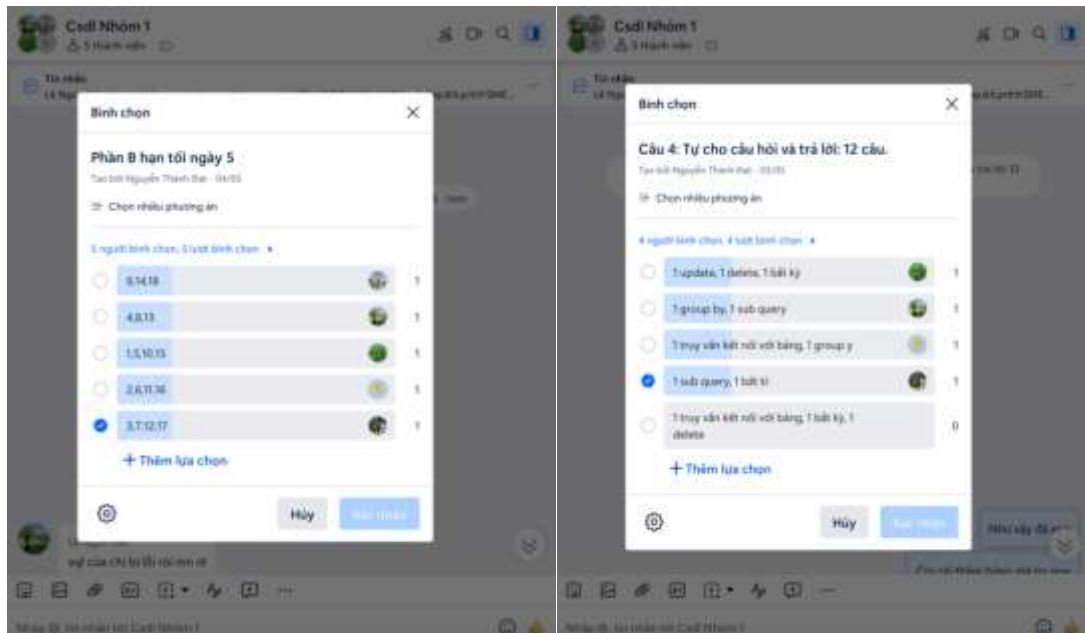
Csdl Nhóm 1
5 thành viên

Tin nhắn
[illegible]

Bình chọn

Phần B hạn tối ngày 5
Tạo bởi Nguyễn Thành Đạt · 04/03

Chọn nhiều phương án

5 người bình chọn, 5 lượt bình chọn

| | | |
|---|---|---|
| ○ | 9,14,18 | 1 |
| ○ | 4,8,13 | 1 |
| ○ | 1,5,10,15 | 1 |
| ○ | 2,6,11,16 | 1 |
| ● | 3,7,12,17 | 1 |

+ Thêm lựa chọn

Hủy
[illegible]

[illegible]

Nhập để tìm nhắn tới Csdl Nhóm 1

Csdl Nhóm 1
5 thành viên

Tin nhắn
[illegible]

Bình chọn

Câu 4: Tự cho câu hỏi và trả lời: 12 câu.
Tạo bởi Nguyễn Thành Đạt · 05/03

Chọn nhiều phương án

4 người bình chọn, 4 lượt bình chọn

| | | |
|---|---|---|
| ○ | 1 update, 1 delete, 1 bất kỳ | 1 |
| ○ | 1 group by, 1 sub query | 1 |
| ○ | 1 truy vấn kết nối với bảng, 1 group y | 1 |
| ● | 1 sub query, 1 bất kì | 1 |
| ○ | 1 truy vấn kết nối với bảng, 1 bất kỳ, 1 delete | 0 |

+ Thêm lựa chọn

Hủy
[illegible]

Như vậy đã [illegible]

Nhập để tìm nhắn tới Csdl Nhóm 1